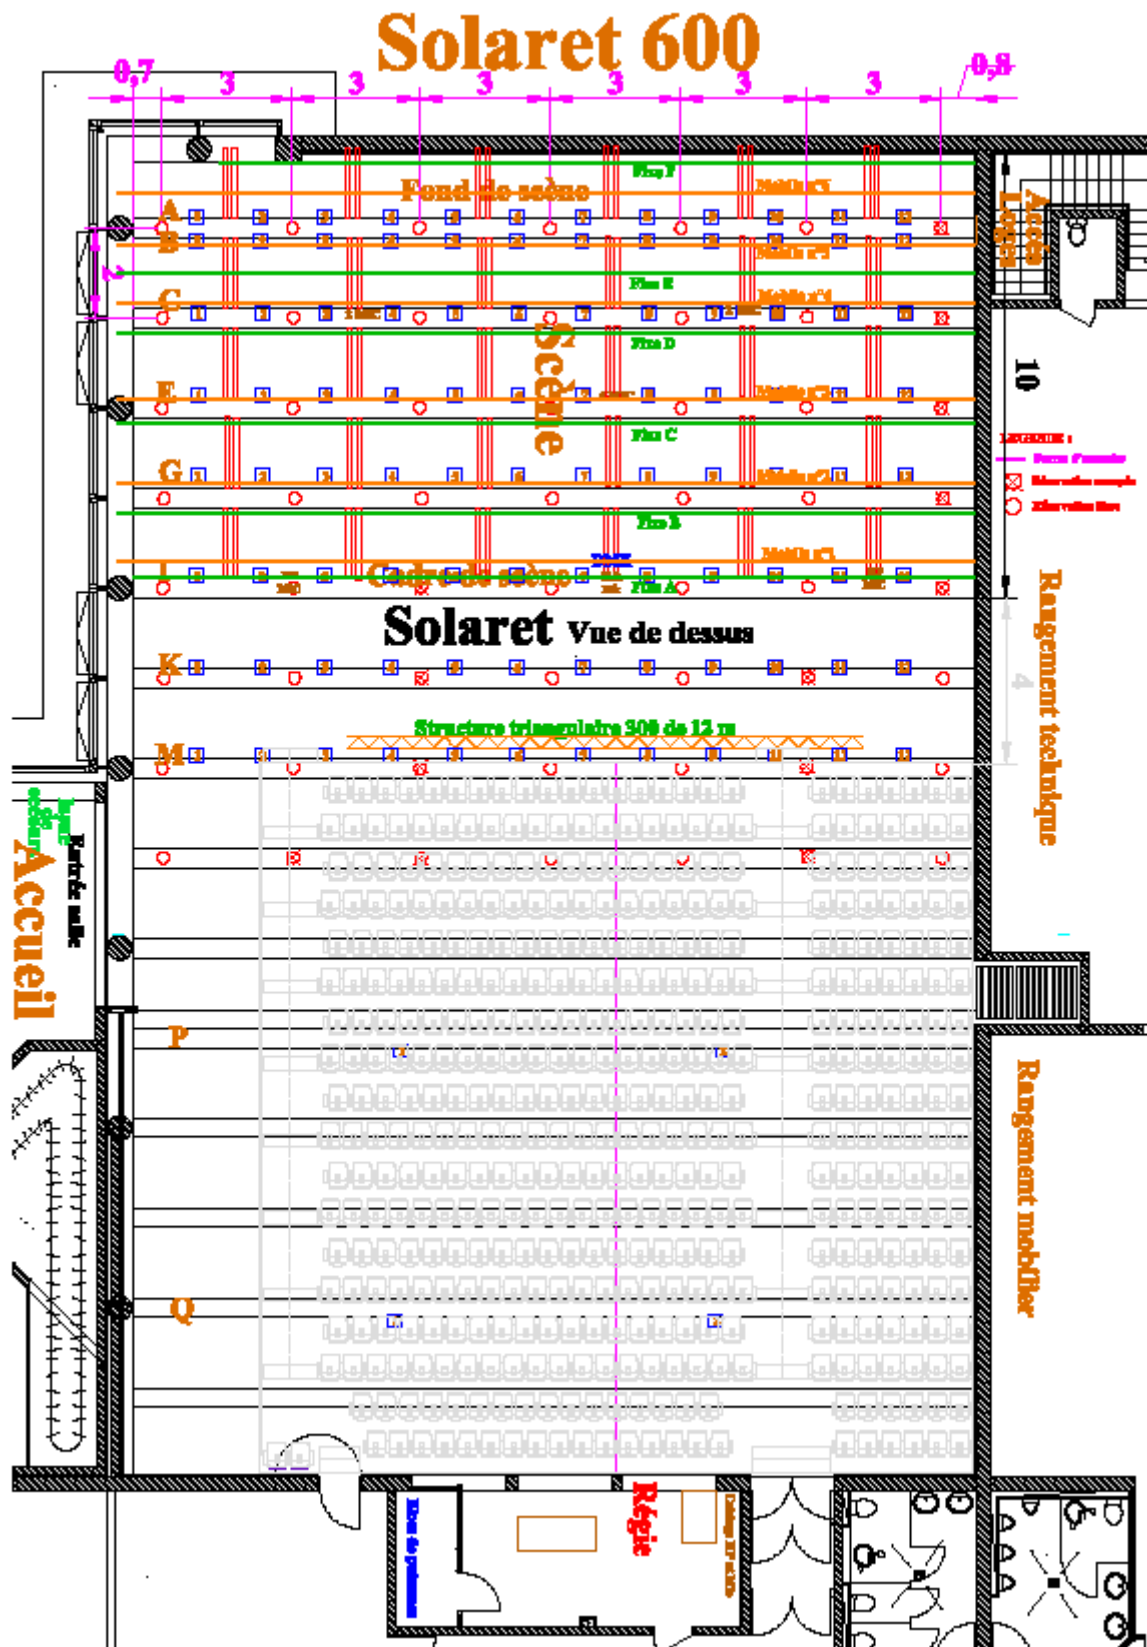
Solaret 600

0,7 3 3 3 3 3 3 0,8

Fond de scène

A
B
C
E
G
I
K
M
P
Q

2

Scène

Cadre de scène

10

Accès Loges

Solaret Vue de dessus

Structure triangulaire 300 de 12 m

Rangement technique

4

Entrée salle

Accueil

Rangement mobilier

Régie

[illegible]

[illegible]